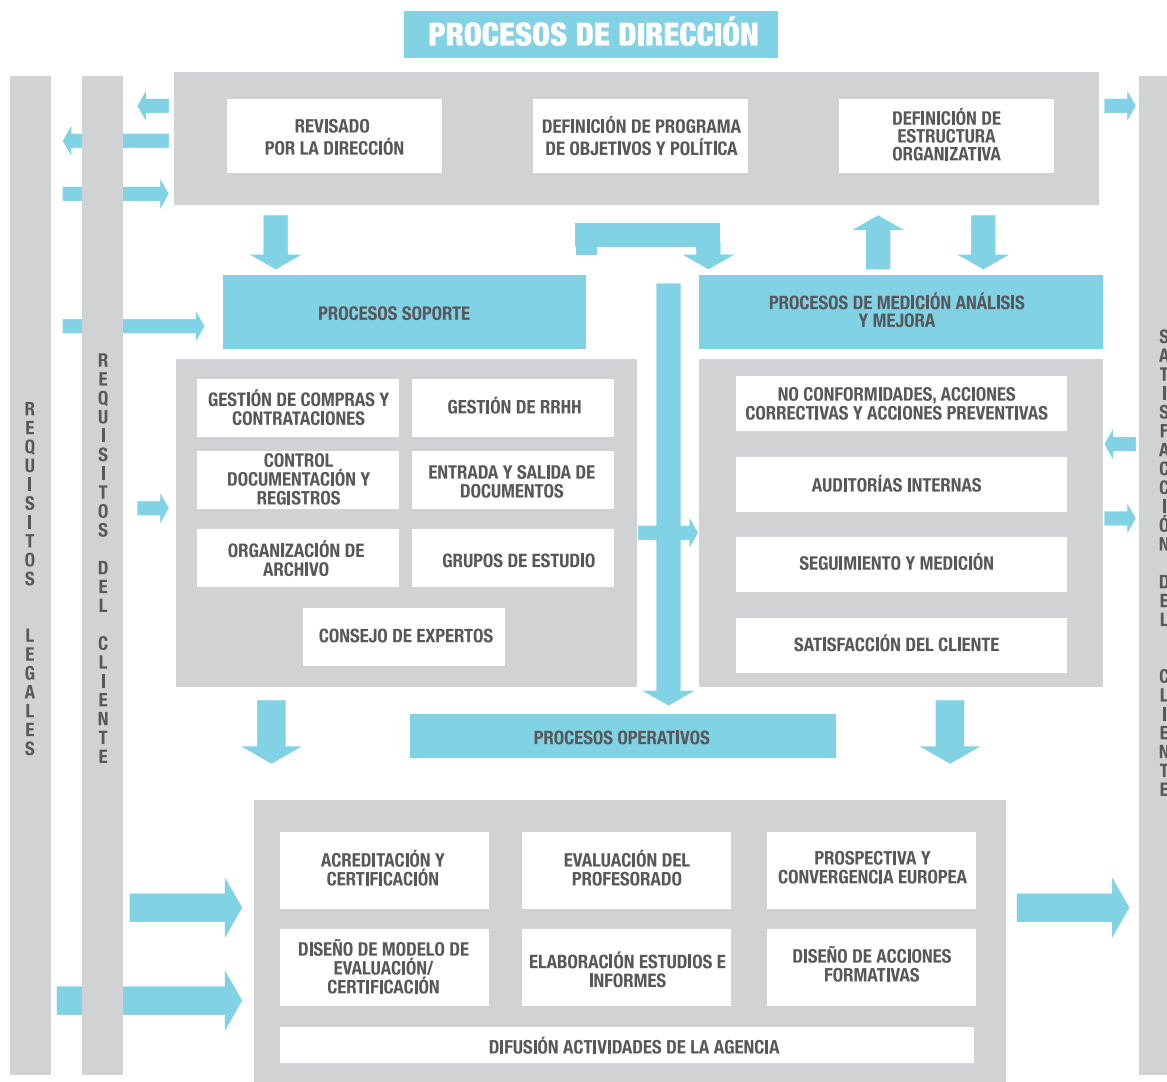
PROCESOS DE DIRECCIÓN

REVISADO POR LA DIRECCIÓN

DEFINICIÓN DE PROGRAMA DE OBJETIVOS Y POLÍTICA

DEFINICIÓN DE ESTRUCTURA ORGANIZATIVA

REQUISITOS LEGALES

REQUISITOS DEL CLIENTE

PROCESOS SOPORTE

PROCESOS DE MEDICIÓN ANÁLISIS Y MEJORA

GESTIÓN DE COMPRAS Y CONTRATACIONES

GESTIÓN DE RRHH

CONTROL DOCUMENTACIÓN Y REGISTROS

ENTRADA Y SALIDA DE DOCUMENTOS

ORGANIZACIÓN DE ARCHIVO

GRUPOS DE ESTUDIO

CONSEJO DE EXPERTOS

NO CONFORMIDADES, ACCIONES CORRECTIVAS Y ACCIONES PREVENTIVAS

AUDITORÍAS INTERNAS

SEGUIMIENTO Y MEDICIÓN

SATISFACCIÓN DEL CLIENTE

SATISFACCIÓN DEL CLIENTE

PROCESOS OPERATIVOS

ACREDITACIÓN Y CERTIFICACIÓN

EVALUACIÓN DEL PROFESORADO

PROSPECTIVA Y CONVERGENCIA EUROPEA

DISEÑO DE MODELO DE EVALUACIÓN/ CERTIFICACIÓN

ELABORACIÓN ESTUDIOS E INFORMES

DISEÑO DE ACCIONES FORMATIVAS

DIFUSIÓN ACTIVIDADES DE LA AGENCIA